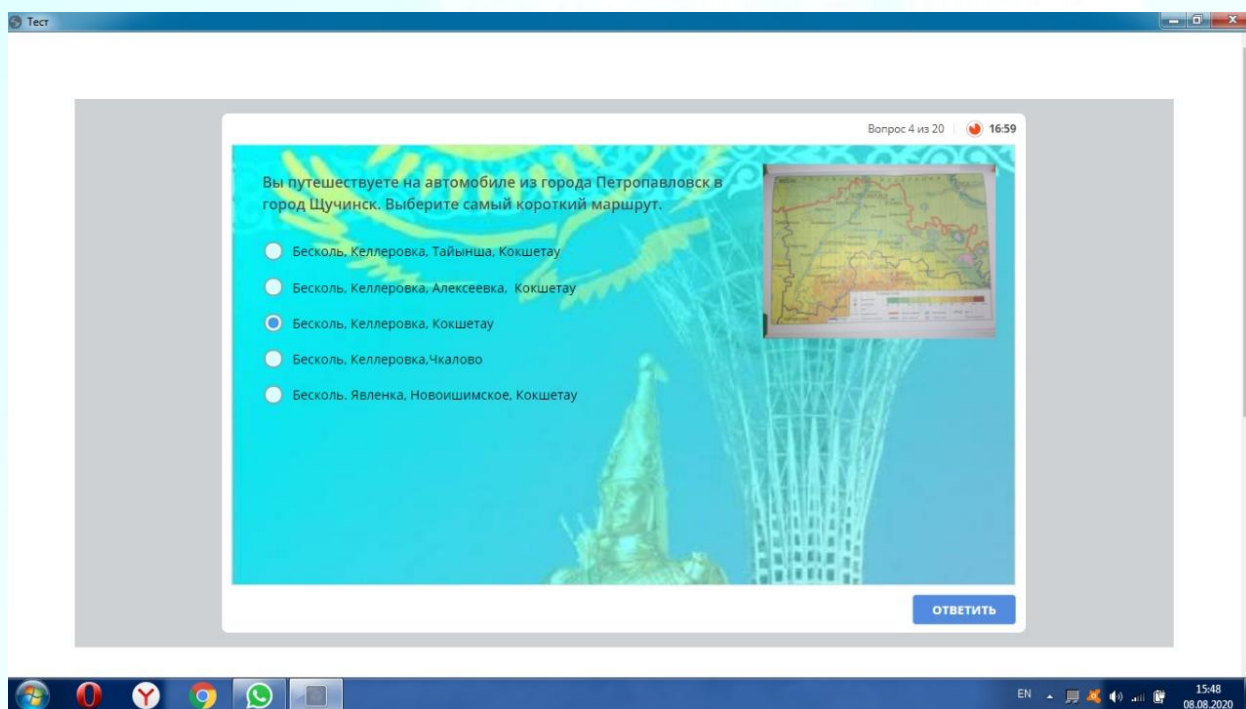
Тест

Вопрос 4 из 20 | 16:59

Вы путешествуете на автомобиле из города Петропавловск в город Щучинск. Выберите самый короткий маршрут.

Бесколь, Келлеровка, Тайынша, Кокшетау

Бесколь, Келлеровка, Алексеевка, Кокшетау

Бесколь, Келлеровка, Кокшетау

Бесколь, Келлеровка,Чкалово

Бесколь, Явленка, Новоишимское, Кокшетау

ОТВЕТИТЬ

EN 15:48 08.08.2020